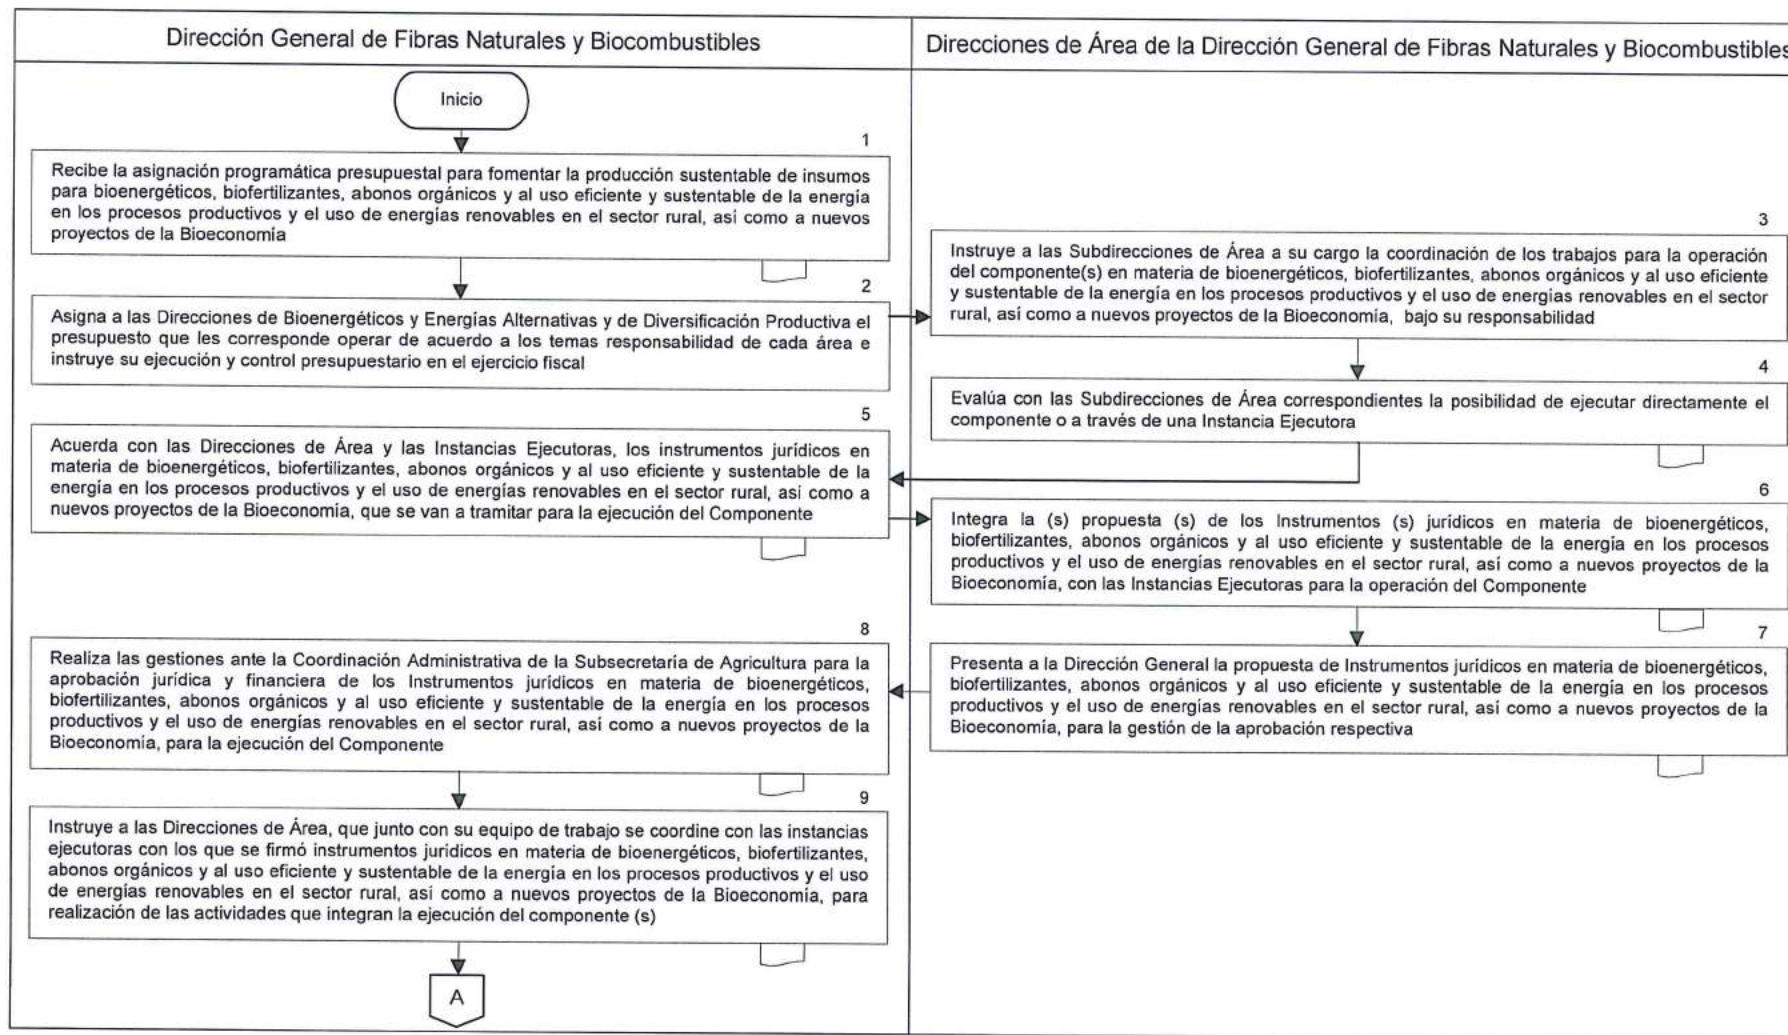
Dirección General de Fibras Naturales y Biocombustibles

Direcciones de Área de la Dirección General de Fibras Naturales y Biocombustibles

Inicio

1

Recibe la asignación programática presupuestal para fomentar la producción sustentable de insumos para bioenergéticos, biofertilizantes, abonos orgánicos y al uso eficiente y sustentable de la energía en los procesos productivos y el uso de energías renovables en el sector rural, así como a nuevos proyectos de la Bioeconomía

2

Asigna a las Direcciones de Bioenergéticos y Energías Alternativas y de Diversificación Productiva el presupuesto que les corresponde operar de acuerdo a los temas responsabilidad de cada área e instruye su ejecución y control presupuestario en el ejercicio fiscal

3

Instruye a las Subdirecciones de Área a su cargo la coordinación de los trabajos para la operación del componente(s) en materia de bioenergéticos, biofertilizantes, abonos orgánicos y al uso eficiente y sustentable de la energía en los procesos productivos y el uso de energías renovables en el sector rural, así como a nuevos proyectos de la Bioeconomía, bajo su responsabilidad

4

Evalúa con las Subdirecciones de Área correspondientes la posibilidad de ejecutar directamente el componente o a través de una Instancia Ejecutora

5

Acuerda con las Direcciones de Área y las Instancias Ejecutoras, los instrumentos jurídicos en materia de bioenergéticos, biofertilizantes, abonos orgánicos y al uso eficiente y sustentable de la energía en los procesos productivos y el uso de energías renovables en el sector rural, así como a nuevos proyectos de la Bioeconomía, que se van a tramitar para la ejecución del Componente

6

Integra la (s) propuesta (s) de los Instrumentos (s) jurídicos en materia de bioenergéticos, biofertilizantes, abonos orgánicos y al uso eficiente y sustentable de la energía en los procesos productivos y el uso de energías renovables en el sector rural, así como a nuevos proyectos de la Bioeconomía, con las Instancias Ejecutoras para la operación del Componente

7

Presenta a la Dirección General la propuesta de Instrumentos jurídicos en materia de bioenergéticos, biofertilizantes, abonos orgánicos y al uso eficiente y sustentable de la energía en los procesos productivos y el uso de energías renovables en el sector rural, así como a nuevos proyectos de la Bioeconomía, para la gestión de la aprobación respectiva

8

Realiza las gestiones ante la Coordinación Administrativa de la Subsecretaría de Agricultura para la aprobación jurídica y financiera de los Instrumentos jurídicos en materia de bioenergéticos, biofertilizantes, abonos orgánicos y al uso eficiente y sustentable de la energía en los procesos productivos y el uso de energías renovables en el sector rural, así como a nuevos proyectos de la Bioeconomía, para la ejecución del Componente

9

Instruye a las Direcciones de Área, que junto con su equipo de trabajo se coordine con las instancias ejecutoras con los que se firmó instrumentos jurídicos en materia de bioenergéticos, biofertilizantes, abonos orgánicos y al uso eficiente y sustentable de la energía en los procesos productivos y el uso de energías renovables en el sector rural, así como a nuevos proyectos de la Bioeconomía, para realización de las actividades que integran la ejecución del componente (s)

A